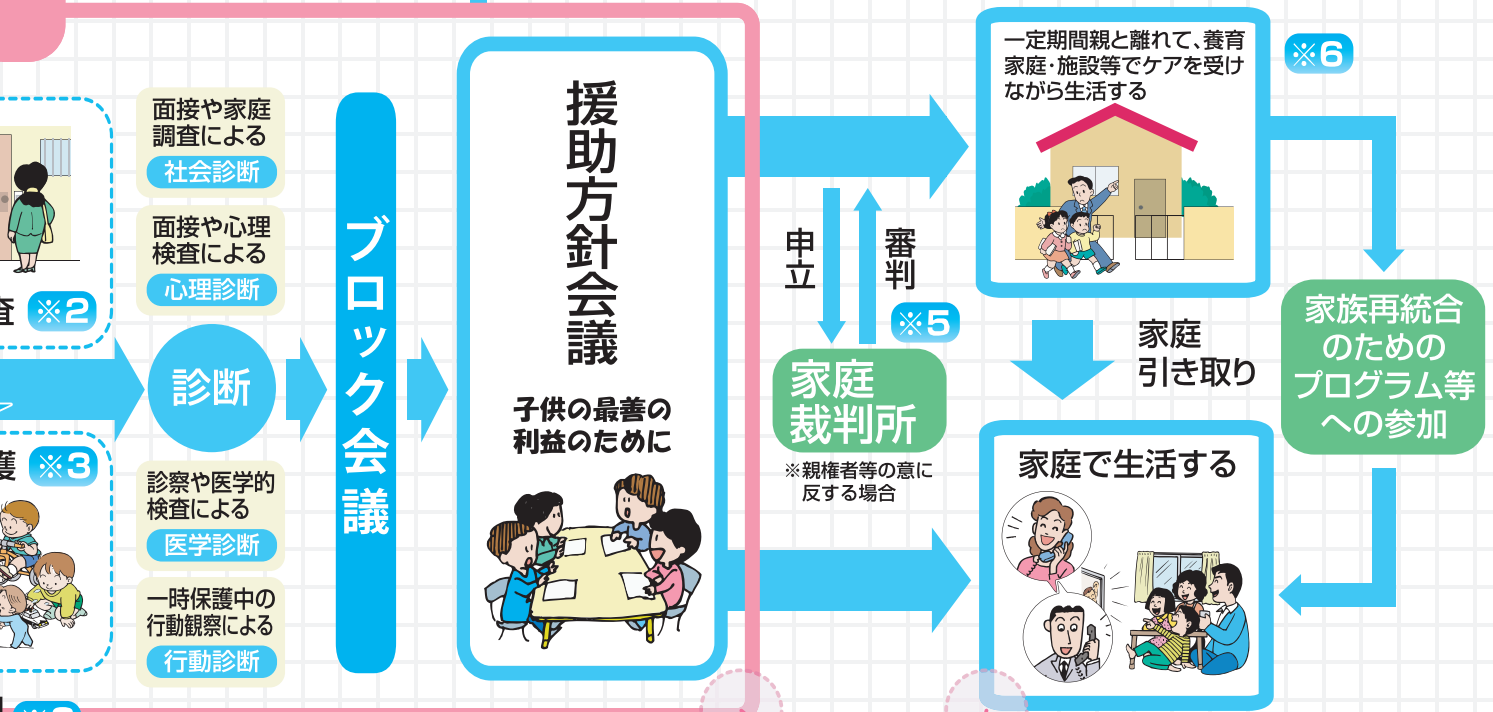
査 ※2

護 ※3

面接や家庭調査による
社会診断

面接や心理検査による
心理診断

診断

診察や医学的検査による
医学診断

一時保護中の行動観察による
行動診断

ブロック会議

援助方針会議

子供の最善の利益のために

申立

審判

※5

家庭裁判所

※親権者等の意に反する場合

一定期間親と離れて、養育家庭・施設等でケアを受けながら生活する

※6

家庭引き取り

家族再統合のためのプログラム等への参加

家庭で生活する